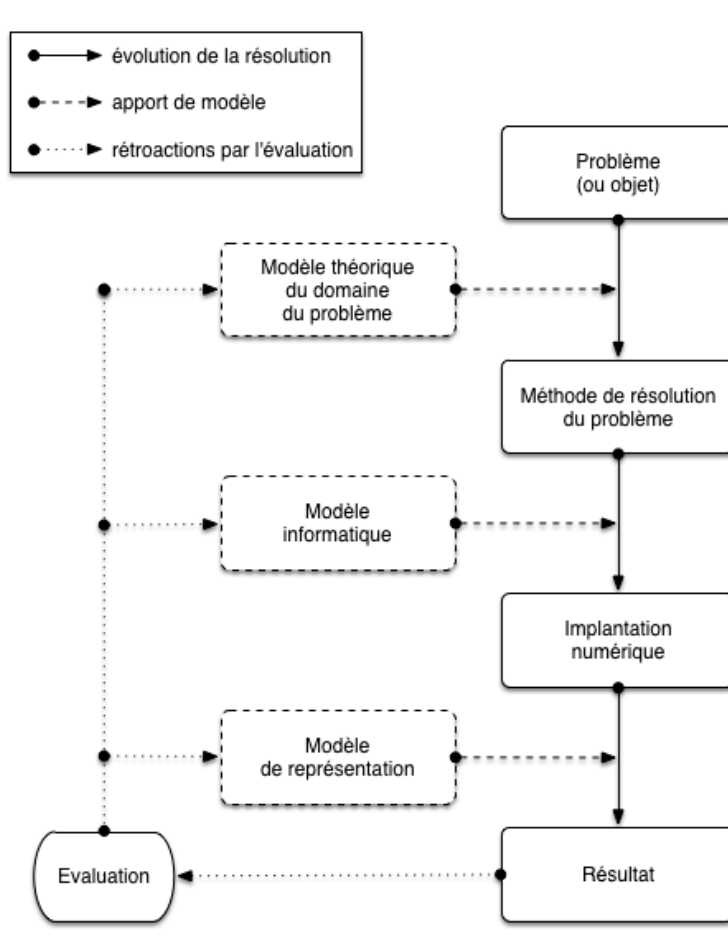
évolution de la résolution
apport de modèle
rétroactions par l'évaluation

Problème
(ou objet)

Modèle théorique
du domaine
du problème

Méthode de résolution
du problème

Modèle
informatique

Implantation
numérique

Modèle
de représentation

Evaluation

Résultat